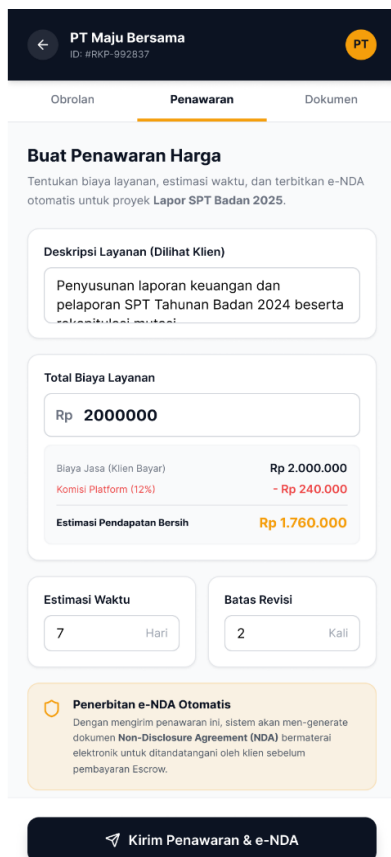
PT Maju Bersama
ID: #RKP-992837

PT

Obrolan | Penawaran | Dokumen

Buat Penawaran Harga

Tentukan biaya layanan, estimasi waktu, dan terbitkan e-NDA otomatis untuk proyek Lapor SPT Badan 2025.

Deskripsi Layanan (Dilihat Klien)

Penyusunan laporan keuangan dan pelaporan SPT Tahunan Badan 2024 beserta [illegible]

Total Biaya Layanan

Rp 2000000

Biaya Jasa (Klien Bayar) Rp 2.000.000
Komisi Platform (12%) - Rp 240.000
Estimasi Pendapatan Bersih Rp 1.760.000

Estimasi Waktu
7 Hari

Batas Revisi
2 Kali

Penerbitan e-NDA Otomatis
Dengan mengirim penawaran ini, sistem akan men-generate dokumen Non-Disclosure Agreement (NDA) bermaterai elektronik untuk ditandatangani oleh klien sebelum pembayaran Escrow.

Kirim Penawaran & e-NDA